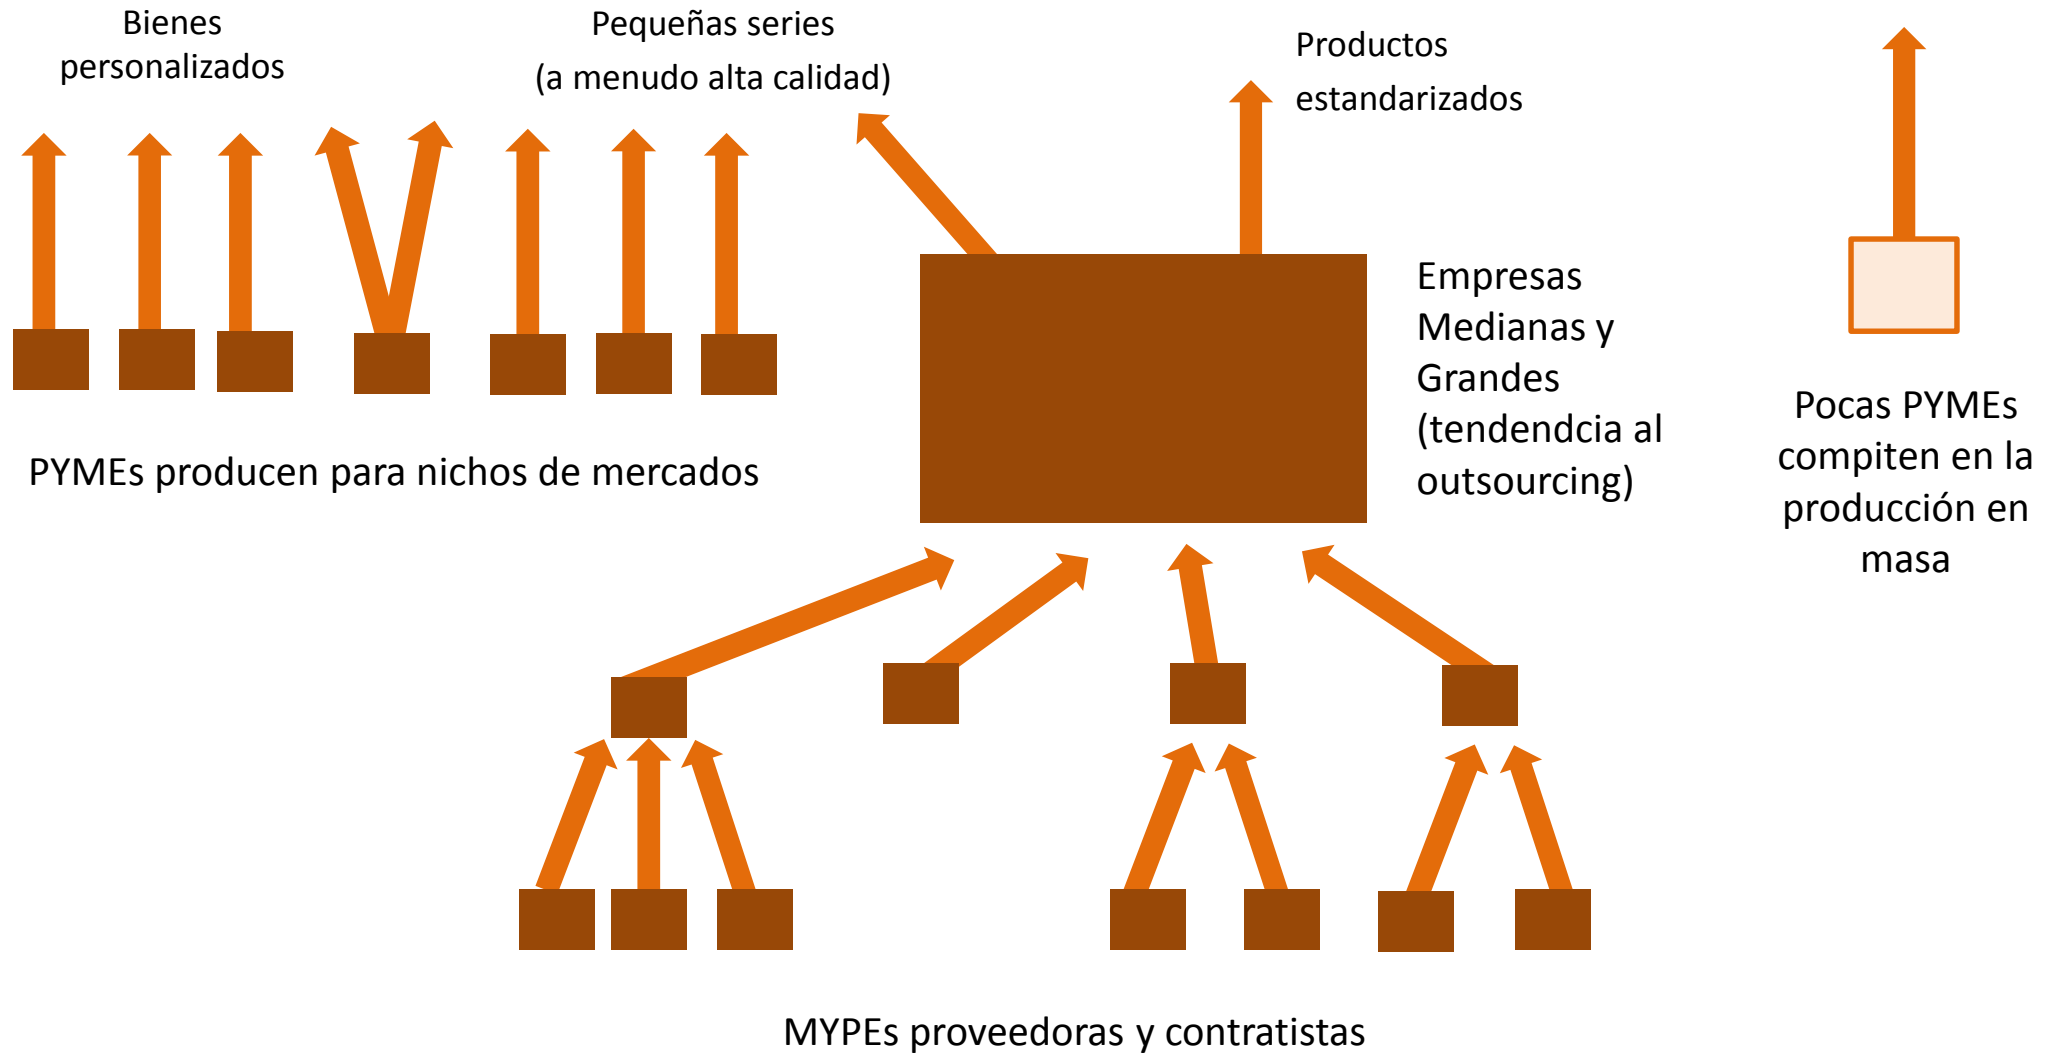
Bienes personalizados

Pequeñas series (a menudo alta calidad)

Productos estandarizados

Empresas Medianas y Grandes (tendendcia al outsourcing)

PYMEs producen para nichos de mercados

Pocas PYMEs compiten en la producción en masa

MYPEs proveedoras y contratistas